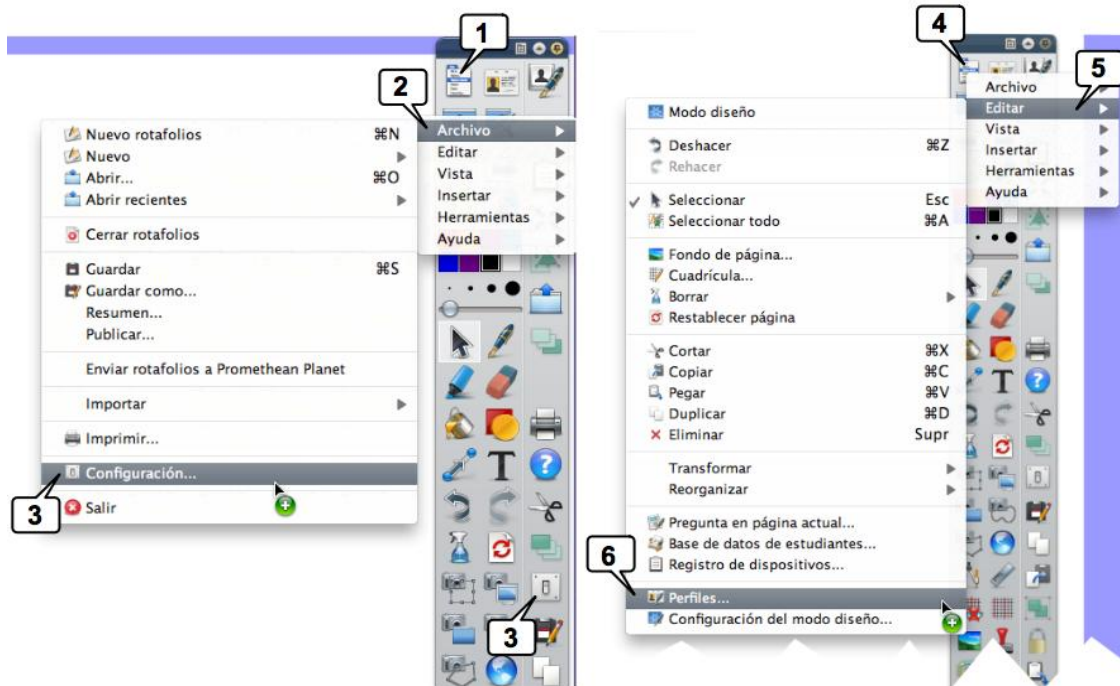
1

2

Nuevo rotafolios ⌘N
Nuevo
Abrir... ⌘O
Abrir recientes

Cerrar rotafolios

Guardar ⌘S
Guardar como...
Resumen...
Publicar...

Enviar rotafolios a Promethean Planet

Importar

Imprimir...

Configuración...

Salir

3

Archivo
Editar
Vista
Insertar
Herramientas
Ayuda

T

3

4

5

Archivo
Editar
Vista
Insertar
Herramientas
Ayuda

Modo diseño

Deshacer ⌘Z
Rehacer

Seleccionar Esc
Seleccionar todo ⌘A

Fondo de página...
Cuadrícula...
Borrar
Restablecer página

Cortar ⌘X
Copiar ⌘C
Pegar ⌘V
Duplicar ⌘D
Eliminar Supr

Transformar
Reorganizar

Pregunta en página actual...
Base de datos de estudiantes...
Registro de dispositivos...

6

Perfiles...
Configuración del modo diseño...

T